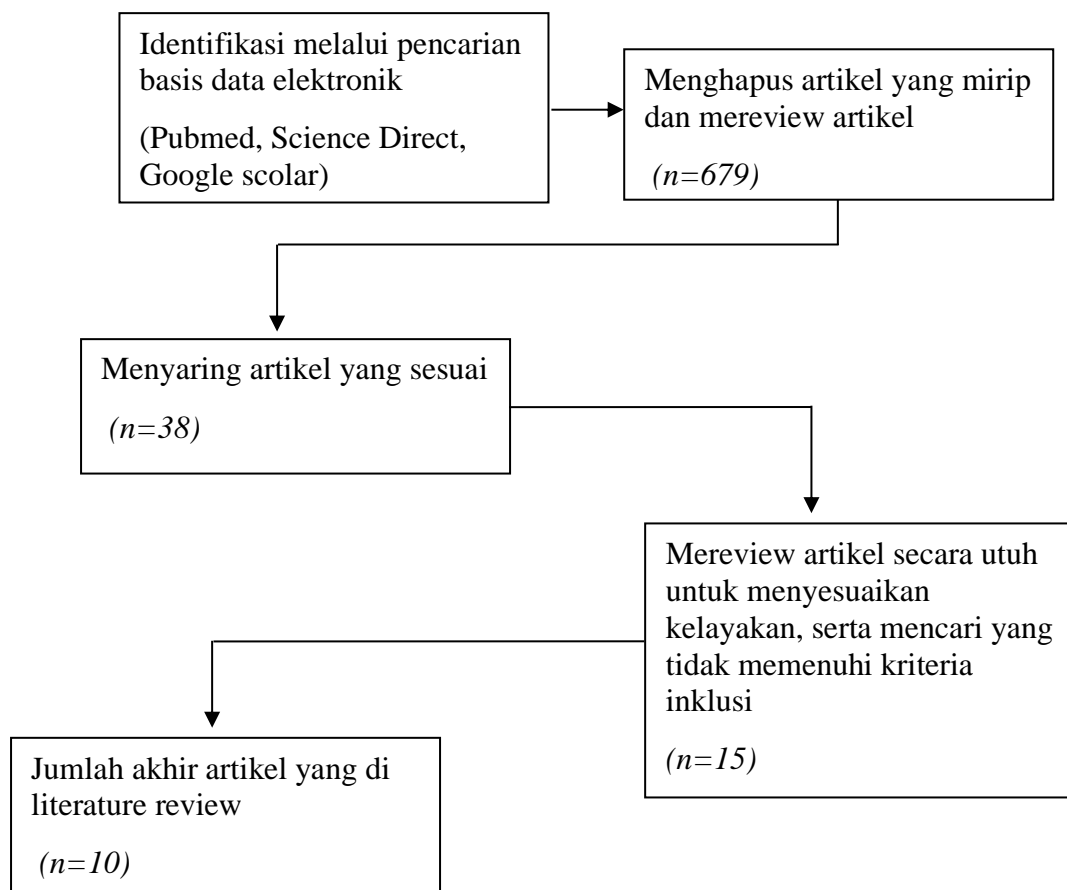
Identifikasi melalui pencarian basis data elektronik

(Pubmed, Science Direct, Google scolar)

Menghapus artikel yang mirip dan mereview artikel

(n=679)

Menyaring artikel yang sesuai

(n=38)

Mereview artikel secara utuh untuk menyesuaikan kelayakan, serta mencari yang tidak memenuhi kriteria inklusi

(n=15)

Jumlah akhir artikel yang di literature review

(n=10)